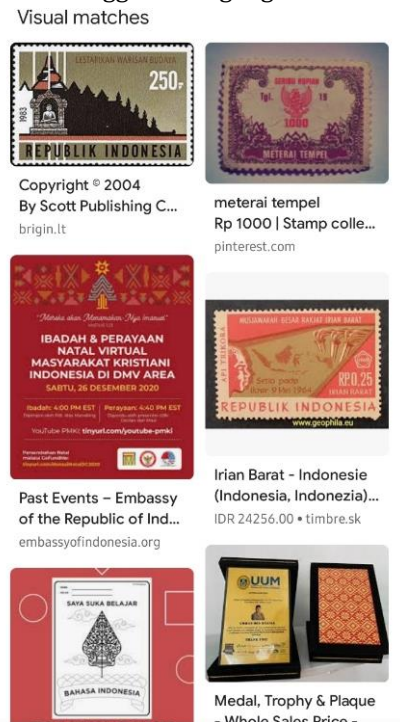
Visual matches

LESTARIKAN WARISAN BUDAYA
250r
1983
REPUBLIK INDONESIA

Copyright © 2004
By Scott Publishing C...
brigin.lt

meterai tempel
Rp 1000 | Stamp colle...
pinterest.com

IBADAH & PERAYAAN NATAL VIRTUAL MASYARAKAT KRISTIANI INDONESIA DI DMV AREA
SABTU, 26 DESEMBER 2020
Ibadah: 4:00 PM EST
Perayaan: 4:40 PM EST
YouTube PMKI: tinyurl.com/youtube-pmki

Past Events – Embassy of the Republic of Ind...
embassyofindonesia.org

MUSJAWARAH RAKJAT IRIAN BARAT
RP 0.25
IRIAN BARAT
REPUBLIK INDONESIA
www.geophila.eu

Irian Barat - Indonesie (Indonesia, Indonezia)...
IDR 24256.00 • timbre.sk

SAYA SUKA BELAJAR
BAHASA INDONESIA

UUM

Medal, Trophy & Plaque
- Whole Sales Price -